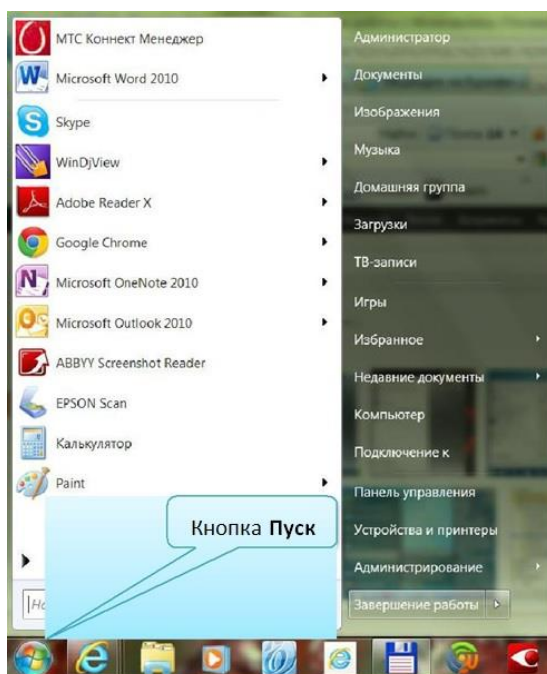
МТС Коннект Менеджер
Microsoft Word 2010
Skype
WinDjView
Adobe Reader X
Google Chrome
Microsoft OneNote 2010
Microsoft Outlook 2010
ABBYY Screenshot Reader
EPSON Scan
Калькулятор
Paint

Администратор
Документы
Изображения
Музыка
Домашняя группа
Загрузки
ТВ-записи
Игры
Избранное
Недавние документы
Компьютер
Подключение к
Панель управления
Устройства и принтеры
Администрирование
Завершение работы

Кнопка **Пуск**

Н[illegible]